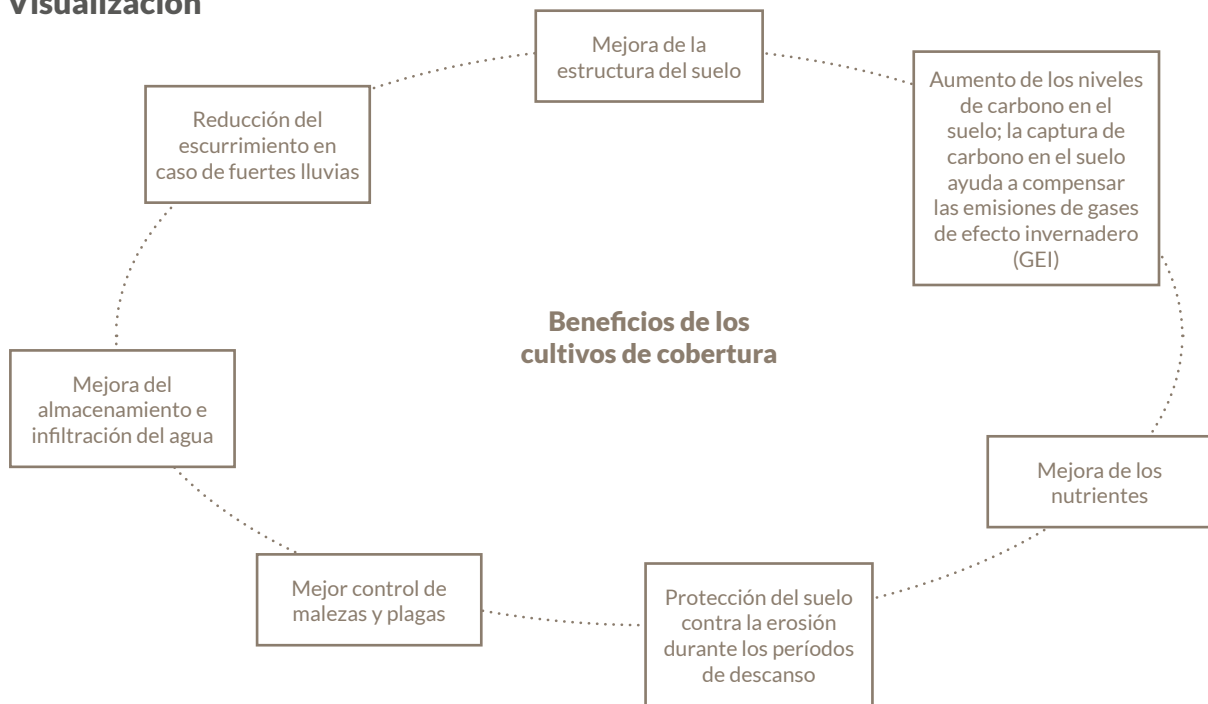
Visualización

Mejora de la estructura del suelo

Aumento de los niveles de carbono en el suelo; la captura de carbono en el suelo ayuda a compensar las emisiones de gases de efecto invernadero (GEI)

Mejora de los nutrientes

Protección del suelo contra la erosión durante los períodos de descanso

Mejor control de malezas y plagas

Mejora del almacenamiento e infiltración del agua

Reducción del escurrimiento en caso de fuertes lluvias

Beneficios de los cultivos de cobertura